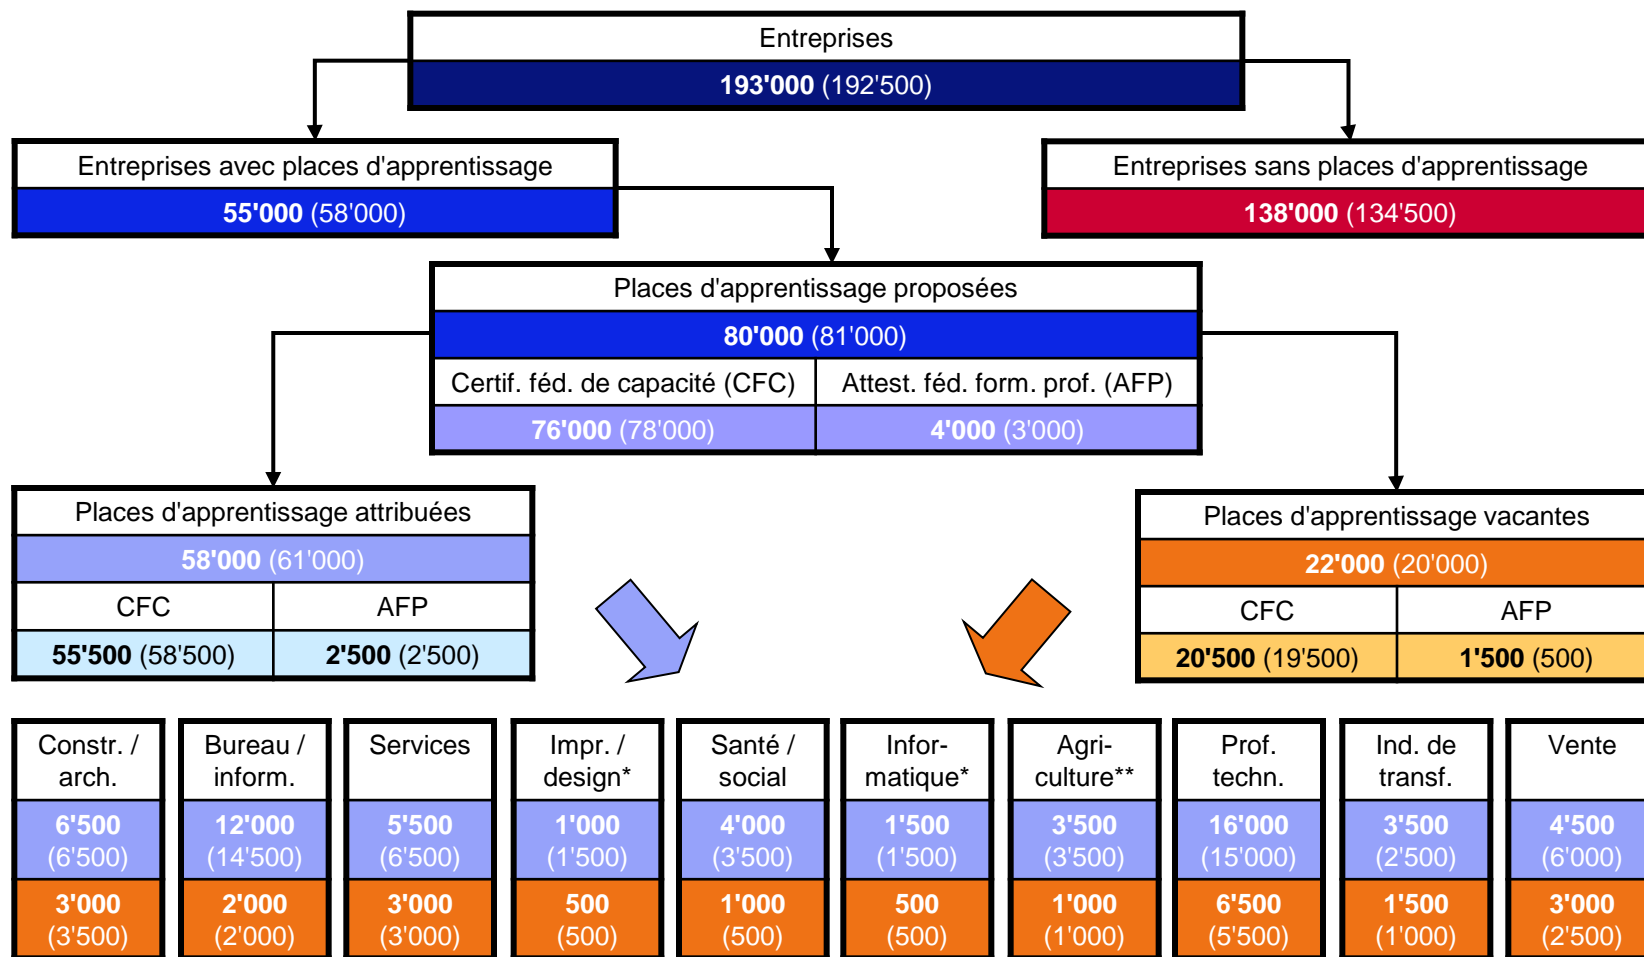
Entreprises
193'000 (192'500)

Entreprises avec places d'apprentissage
55'000 (58'000)

Entreprises sans places d'apprentissage
138'000 (134'500)

Places d'apprentissage proposées
80'000 (81'000)

| Certif. féd. de capacité (CFC) | Attest. féd. form. prof. (AFP) |
|---|---|
| 76'000 (78'000) | 4'000 (3'000) |

Places d'apprentissage attribuées
58'000 (61'000)

| CFC | AFP |
|---|---|
| 55'500 (58'500) | 2'500 (2'500) |

Places d'apprentissage vacantes
22'000 (20'000)

| CFC | AFP |
|---|---|
| 20'500 (19'500) | 1'500 (500) |

| Constr. / arch. | Bureau / inform. | Services | Impr. / design* | Santé / social | Infor-matique* | Agri-culture** | Prof. techn. | Ind. de transf. | Vente |
|---|---|---|---|---|---|---|---|---|---|
| 6'500 (6'500) | 12'000 (14'500) | 5'500 (6'500) | 1'000 (1'500) | 4'000 (3'500) | 1'500 (1'500) | 3'500 (3'500) | 16'000 (15'000) | 3'500 (2'500) | 4'500 (6'000) |
| 3'000 (3'500) | 2'000 (2'000) | 3'000 (3'000) | 500 (500) | 1'000 (500) | 500 (500) | 1'000 (1'000) | 6'500 (5'500) | 1'500 (1'000) | 3'000 (2'500) |